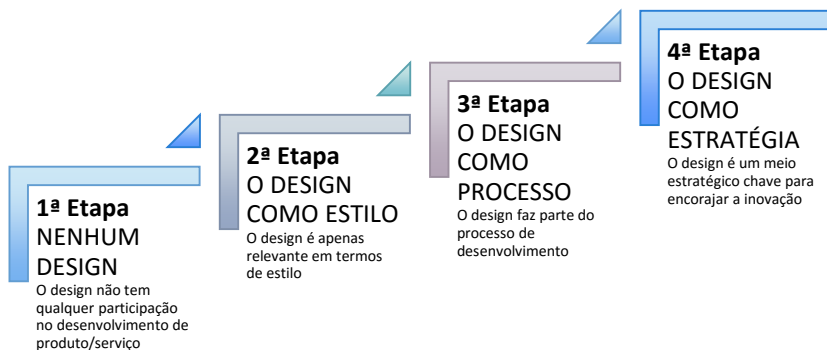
1ª Etapa
NENHUM DESIGN
O design não tem qualquer participação no desenvolvimento de produto/serviço

2ª Etapa
O DESIGN COMO ESTILO
O design é apenas relevante em termos de estilo

3ª Etapa
O DESIGN COMO PROCESSO
O design faz parte do processo de desenvolvimento

4ª Etapa
O DESIGN COMO ESTRATÉGIA
O design é um meio estratégico chave para encorajar a inovação